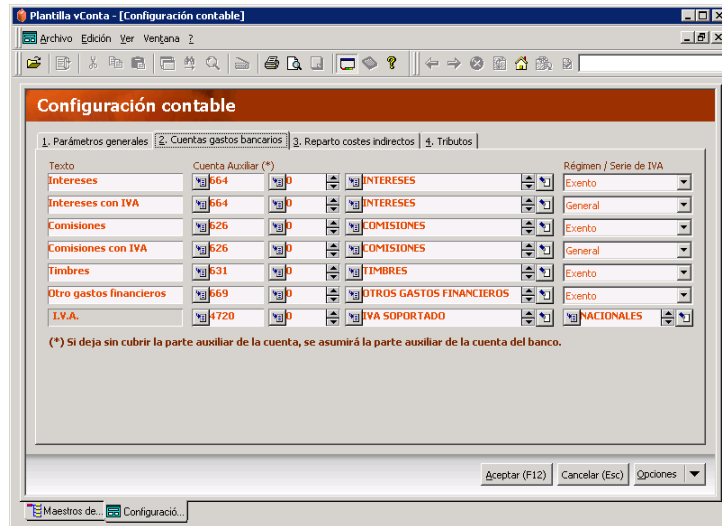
Plantilla vConta - [Configuración contable]

Archivo Edición Ver Ventana ?

Configuración contable

1. Parámetros generales | 2. Cuentas gastos bancarios | 3. Reparto costes indirectos | 4. Tributos

| Texto | Cuenta Auxiliar (*) | | | Régimen / Serie de IVA |
|---|---|---|---|---|
| Intereses | 664 | 0 | INTERESES | Exento |
| Intereses con IVA | 664 | 0 | INTERESES | General |
| Comisiones | 626 | 0 | COMISIONES | Exento |
| Comisiones con IVA | 626 | 0 | COMISIONES | General |
| Timbres | 631 | 0 | TIMBRES | Exento |
| Otro gastos financieros | 669 | 0 | OTROS GASTOS FINANCIEROS | Exento |
| I.V.A. | 4720 | 0 | IVA SOPORTADO | NACIONALES |

(*) Si deja sin cubrir la parte auxiliar de la cuenta, se asumirá la parte auxiliar de la cuenta del banco.

Aceptar (F12) | Cancelar (Esc) | Opciones

Maestros de... | Configuració...